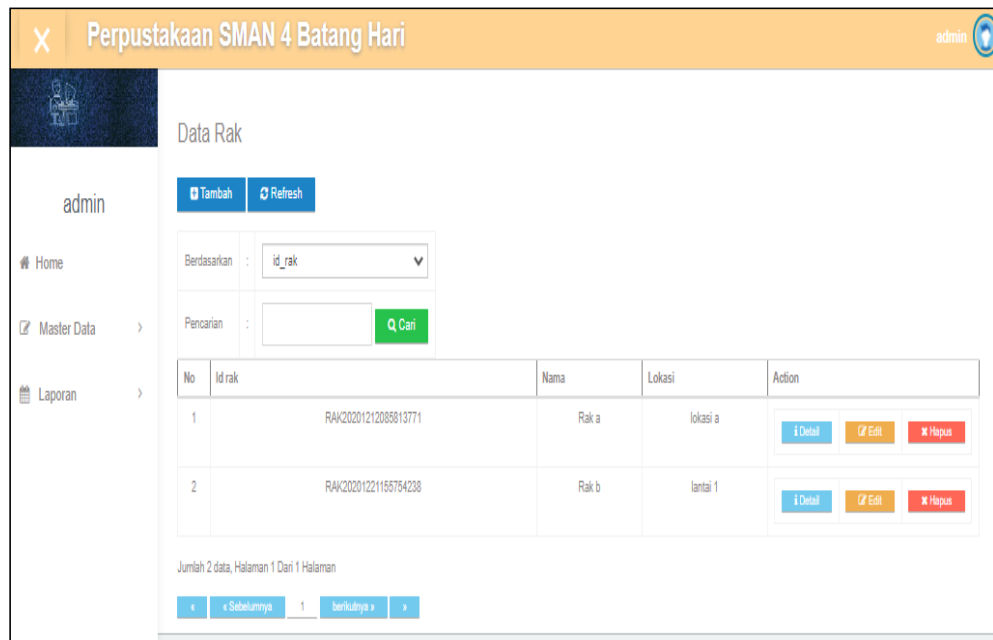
X Perpustakaan SMAN 4 Batang Hari admin

admin

Home

Master Data

Laporan

Data Rak

Tambah Refresh

| Berdasarkan | : | id_rak |
|---|---|---|
| Pencarian | : | Cari |

| No | Id rak | Nama | Lokasi | Action |
|---|---|---|---|---|
| 1 | RAK20201212085813771 | Rak a | lokasi a | Detail Edit Hapus |
| 2 | RAK20201221155754238 | Rak b | lantai 1 | Detail Edit Hapus |

Jumlah 2 data, Halaman 1 Dari 1 Halaman

« « Sebelumnya 1 berikutnya » »